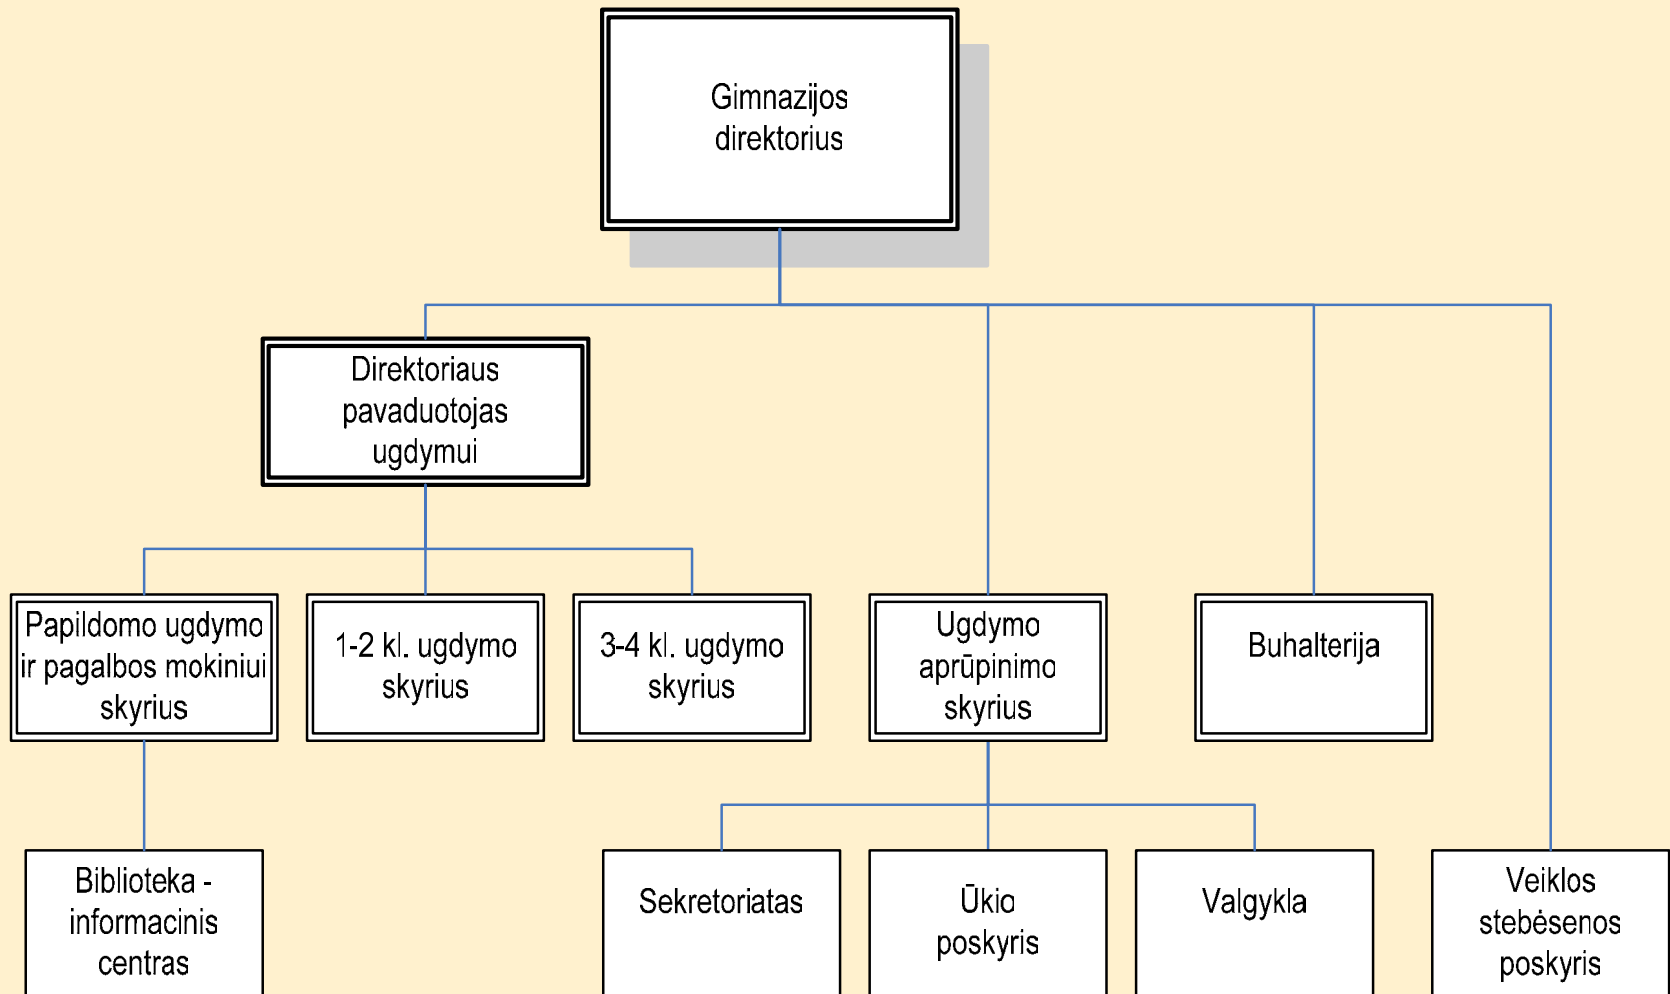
Gimnazijos direktorius

Direktoriaus pavaduotojas ugdymui

Papildomo ugdymo ir pagalbos mokiniui skyrius

1-2 kl. ugdymo skyrius

3-4 kl. ugdymo skyrius

Ugdymo aprūpinimo skyrius

Buhalterija

Biblioteka - informacinis centras

Sekretoriatas

Ūkio poskyris

Valgykla

Veiklos stebėsenos poskyris